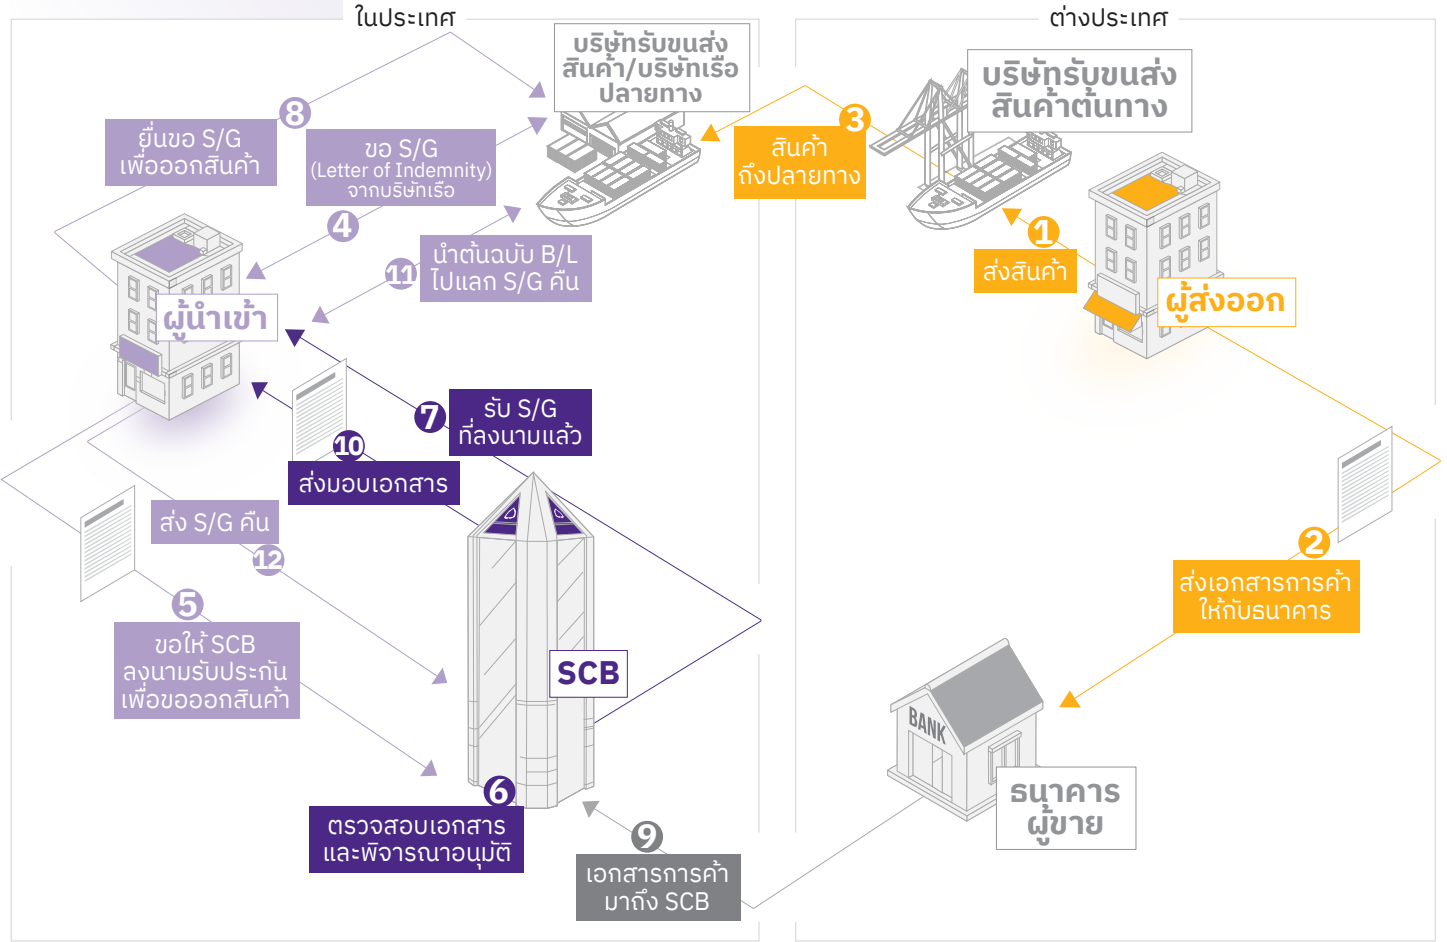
ในประเทศ

ต่างประเทศ

บริษัทรับขนส่งสินค้า/บริษัทเรือปลายทาง

บริษัทรับขนส่งสินค้าต้นทาง

8
ยื่นขอ S/G เพื่อออกสินค้า

ขอ S/G (Letter of Indemnity) จากบริษัทเรือ
4

3
สินค้าถึงปลายทาง

1
ส่งสินค้า

ผู้ส่งออก

11
นำต้นฉบับ B/L ไปแลก S/G คืน

ผู้นำเข้า

7
รับ S/G ที่ลงนามแล้ว

10
ส่งมอบเอกสาร

ส่ง S/G คืน
12

5
ขอให้ SCB ลงนามรับประกันเพื่อขอออกสินค้า

SCB

2
ส่งเอกสารการค้าให้กับธนาคาร

BANK

ธนาคารผู้ขาย

6
ตรวจสอบเอกสารและพิจารณาอนุมัติ

9
เอกสารการค้ามาถึง SCB